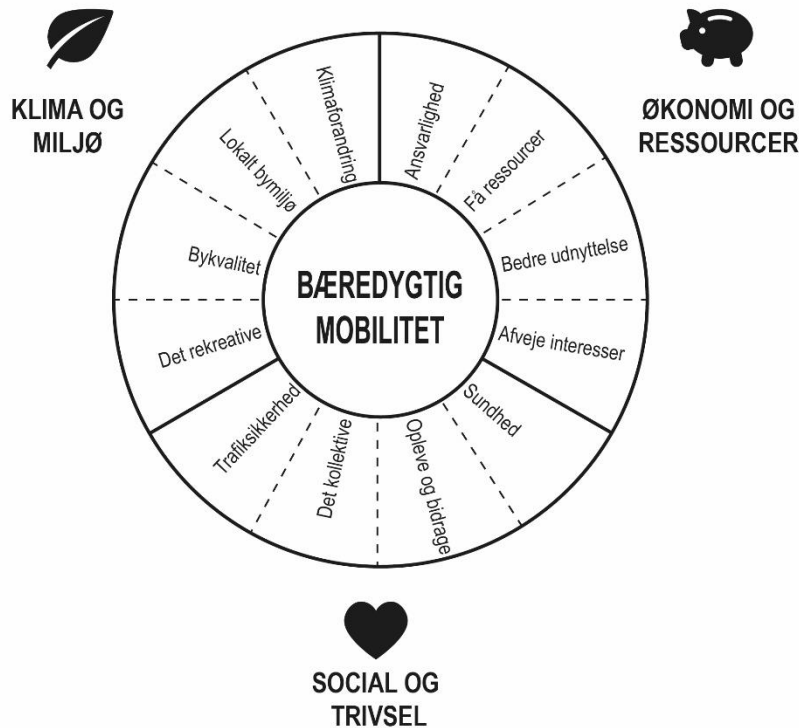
KLIMA OG MILJØ

ØKONOMI OG RESSOURCER

BÆREDYGTIG MOBILITET

Klimaforandring
Lokalt bymiljø
Bykvalitet
Det rekreative
Trafiksikkerhed
Det kollektive
Opleve og bidrage
Sundhed
Afveje interesser
Bedre udnyttelse
Få ressourcer
Ansvarlighed

SOCIAL OG TRIVSEL